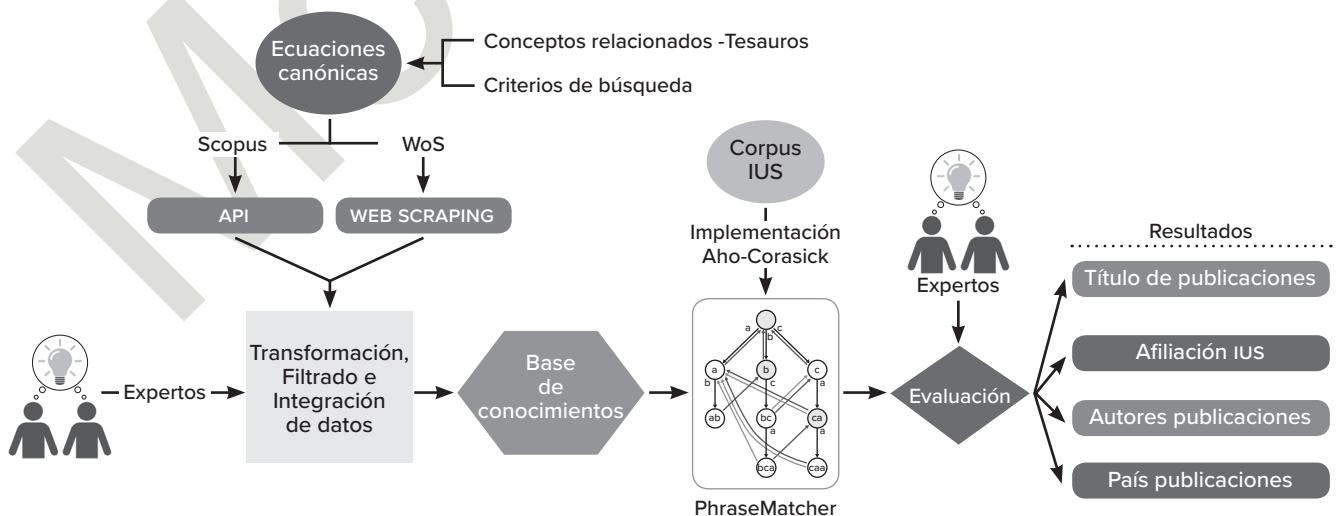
Ecuaciones canónicas

Conceptos relacionados -Tesauros

Criterios de búsqueda

Scopus

WoS

API

WEB SCRAPING

Expertos

Transformación, Filtrado e Integración de datos

Base de conocimientos

Corpus IUS

Implementación Aho-Corasick

a b c

a b c

b c a

ab bc ca

a a

bca caa

PhraseMatcher

Expertos

Evaluación

Resultados

Título de publicaciones

Afiliación IUS

Autores publicaciones

País publicaciones